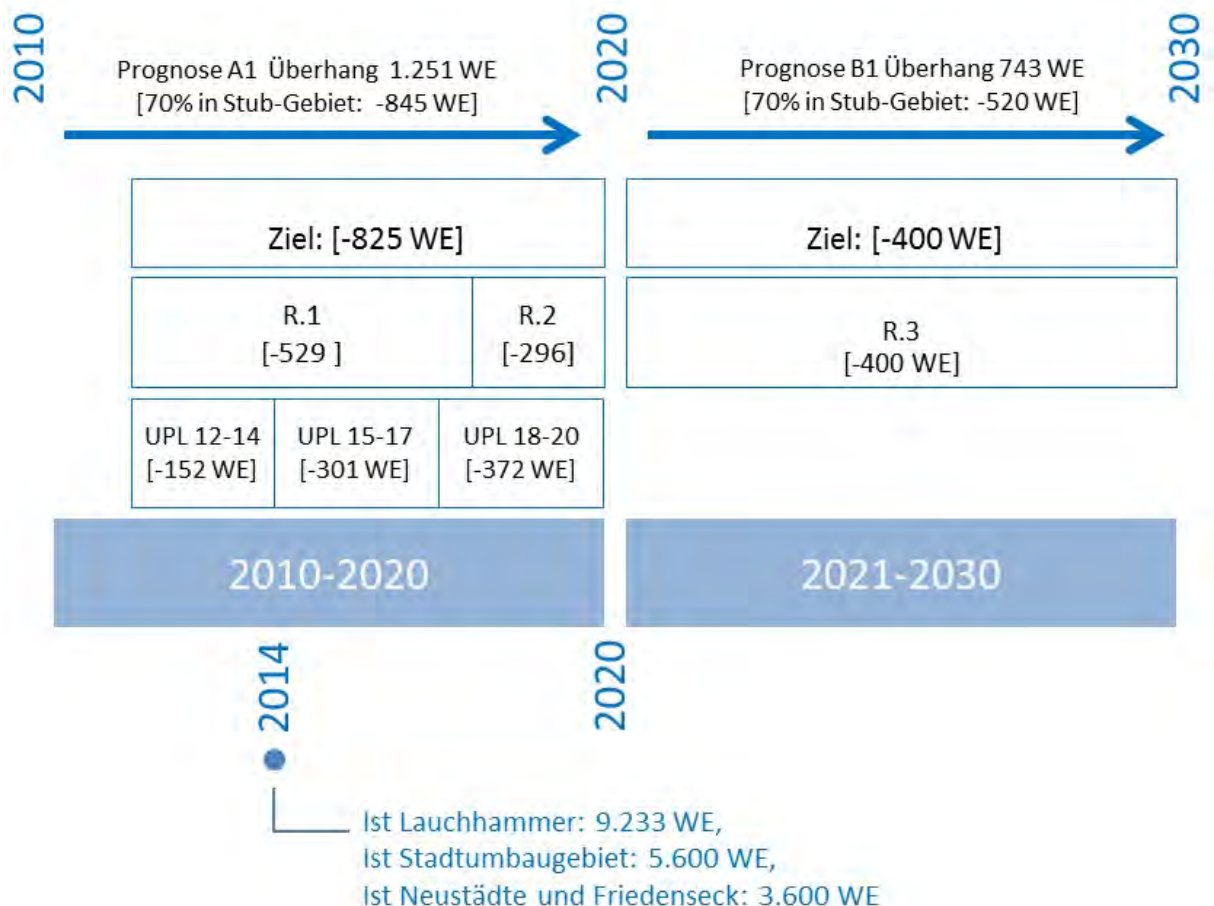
2010

Prognose A1 Überhang 1.251 WE
[70% in Stub-Gebiet: -845 WE]

2020

Prognose B1 Überhang 743 WE
[70% in Stub-Gebiet: -520 WE]

2030

Ziel: [-825 WE]

Ziel: [-400 WE]

R.1
[-529 ]

R.2
[-296]

R.3
[-400 WE]

UPL 12-14
[-152 WE]

UPL 15-17
[-301 WE]

UPL 18-20
[-372 WE]

2010-2020

2021-2030

2014

2020

Ist Lauchhammer: 9.233 WE,
Ist Stadtumbaugebiet: 5.600 WE,
Ist Neustädte und Friedenseck: 3.600 WE